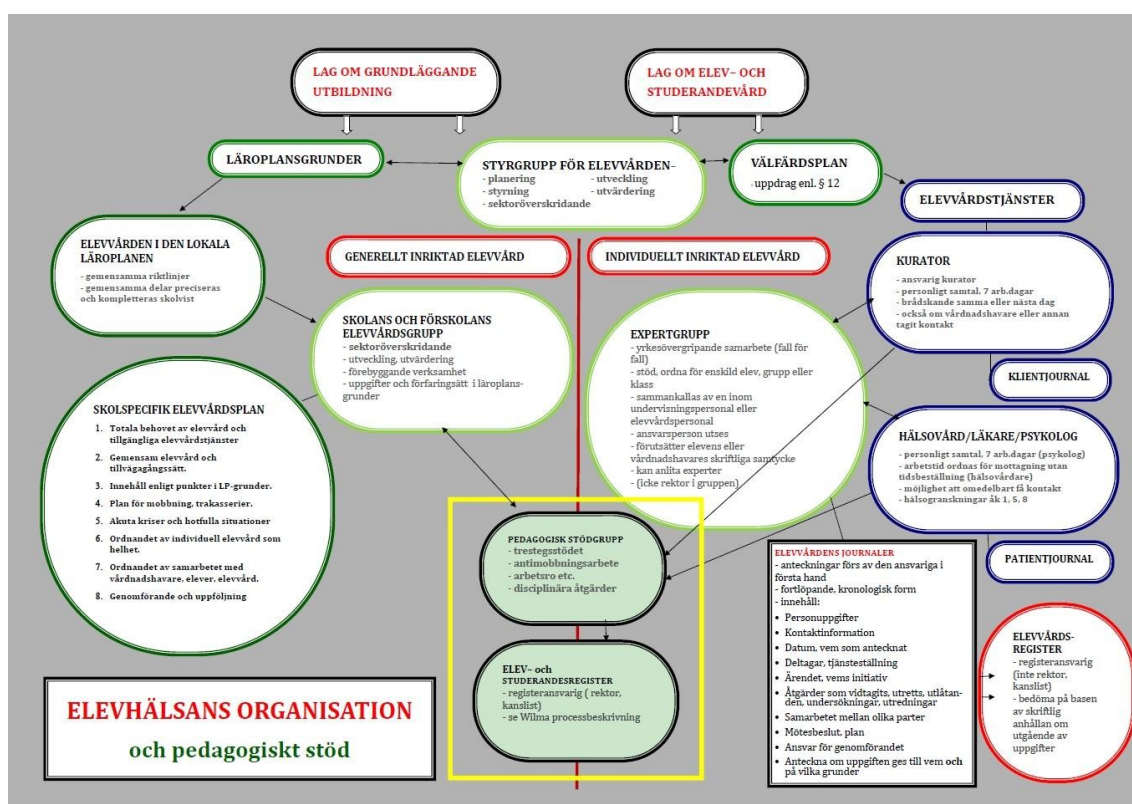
LAG OM GRUNDLÄGGANDE UTBILDNING

LAG OM ELEV– OCH STUDERANDEVÅRD

LÄROPLANSGRUNDER

STYRGRUPP FÖR ELEVVÅRDEN–
- planering
- styrning
- sektoröverskridande
- utveckling
- utvärdering

VÄLFÄRDSPLAN
uppdrag enl. § 12

ELEVVÅRDSTJÄNSTER

ELEVVÅRDEN I DEN LOKALA LÄROPLANEN
- gemensamma riktlinjer
- gemensamma delar preciseras och kompletteras skolvist

GENERELLT INRIKTAD ELEVVÅRD

INDIVIDUELLT INRIKTAD ELEVVÅRD

KURATOR
- ansvarig kurator
- personligt samtal, 7 arb.dagar
- brådskande samma eller nästa dag
- också om vårdnadshavare eller annan tagit kontakt

SKOLANS OCH FÖRSKOLANS ELEVVÅRDSGRUPP
- sektoröverskridande
- utveckling, utvärdering
- förebyggande verksamhet
- uppgifter och förfaringsätt i läroplansgrunder

EXPERTGRUPP
- yrkesövergripande samarbete (fall för fall)
- stöd, ordna för enskild elev, grupp eller klass
- sammankallas av en inom undervisningspersonal eller elevvårdspersonal
- ansvarsperson utses
- förutsätter elevens eller vårdnadshavares skriftliga samtycke
- kan anlita experter
- (icke rektor i gruppen)

KLIENTJOURNAL

SKOLSPECIFIK ELEVVÅRDSPLAN
1. Totala behovet av elevvård och tillgängliga elevvårdstjänster
2. Gemensam elevvård och tillvägagångssätt.
3. Innehåll enligt punkter i LP-grunder.
4. Plan för mobbning, trakasserier.
5. Akuta kriser och hotfulla situationer
6. Ordnandet av individuell elevvård som helhet.
7. Ordnandet av samarbetet med vårdnadshavare, elever, elevvård.
8. Genomförande och uppföljning

HÄLSOVÅRD/LÄKARE/PSYKOLOG
- personligt samtal, 7 arb.dagar (psykolog)
- arbetstid ordnas för mottagning utan tidsbeställning (hälsovårdare)
- möjlighet att omedelbart få kontakt
- hälsogranskningar åk 1, 5, 8

PEDAGOGISK STÖDGRUPP
- trestegsstödet
- antimobbningsarbete
- arbetsro etc.
- disciplinära åtgärder

PATIENTJOURNAL

ELEVVÅRDENS JOURNALER
- anteckningar förs av den ansvariga i första hand
- fortlöpande, kronologisk form
- innehåll:
• Personuppgifter
• Kontaktinformation
• Datum, vem som antecknat
• Deltagar, tjänsteställning
• Ärendet, vems initiativ
• Åtgärder som vidtagits, utretts, utlåtanden, undersökningar, utredningar
• Samarbetet mellan olika parter
• Mötesbeslut, plan
• Ansvar för genomförandet
• Anteckna om uppgiften ges till vem och på vilka grunder

ELEVVÅRDS-REGISTER
- registeransvarig (inte rektor, kanslist)
- bedöma på basen av skriftlig anhållan om utgående av uppgifter

ELEV– och STUDERANDESREGISTER
- registeransvarig ( rektor, kanslist)
- se Wilma processbeskrivning

ELEVHÄLSANS ORGANISATION
och pedagogiskt stöd